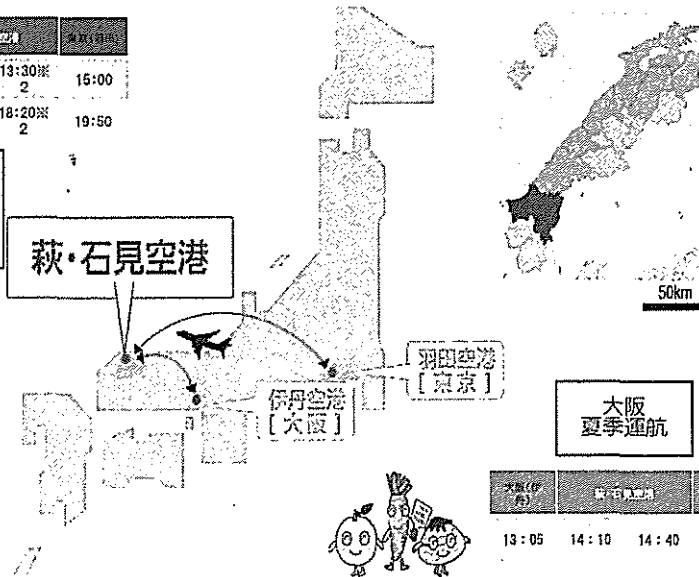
| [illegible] | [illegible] |
|---|---|
| 13:30※ 2 | 15:00 |
| 18:20※ 2 | 19:50 |

萩・石見空港

羽田空港 [東京]

伊丹空港 [大阪]

50km

大阪 夏季運航

| 大阪(伊丹) | 萩・石見空港 | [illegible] |
|---|---|---|
| 13:05 | 14:10 | 14:40 |